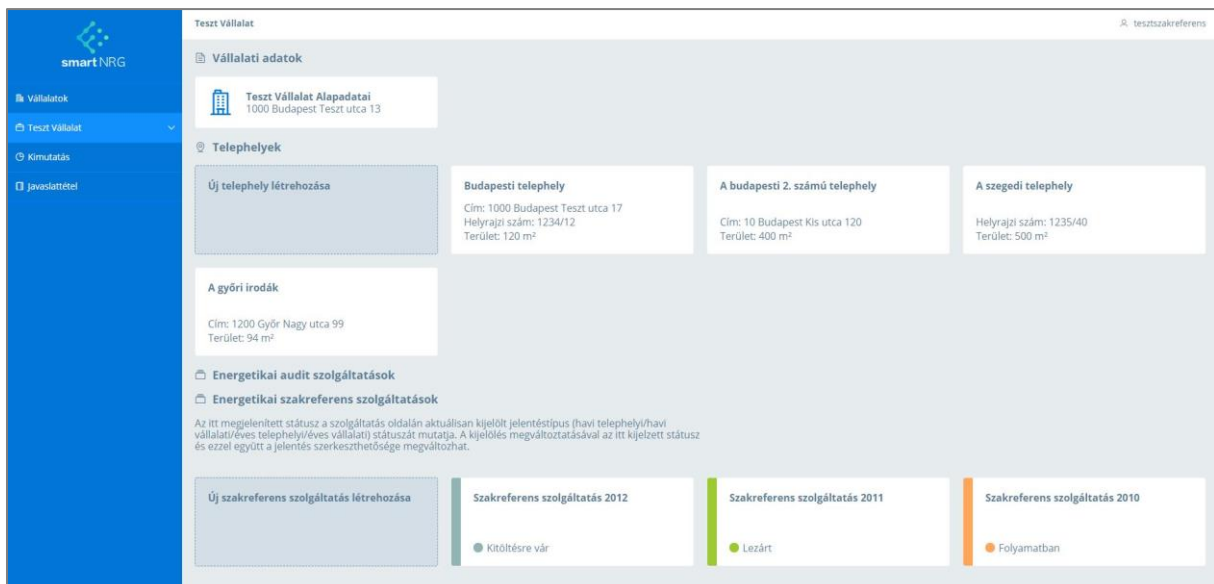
smartNRG

Vállalatok

Teszt Vállalat

Kimutatás

Javaslattétel

Teszt Vállalat

tesztszakreferens

Vállalati adatok

Teszt Vállalat Alapadatai
1000 Budapest Teszt utca 13

Telephelyek

Új telephely létrehozása

Budapesti telephely
Cím: 1000 Budapest Teszt utca 17
Helyrajzi szám: 1234/12
Terület: 120 m²

A budapesti 2. számú telephely
Cím: 10 Budapest Kis utca 120
Terület: 400 m²

A szegedi telephely
Helyrajzi szám: 1235/40
Terület: 500 m²

A győri irodák
Cím: 1200 Győr Nagy utca 99
Terület: 94 m²

Energetikai audit szolgáltatások

Energetikai szakreferens szolgáltatások

Az itt megjelenített státusz a szolgáltatás oldalán aktuálisan kijelölt jelentéstípus (havi telephelyi/havi vállalati/éves telephelyi/éves vállalati) státuszát mutatja. A kijelölés megváltoztatásával az itt kijelzett státusz és ezzel együtt a jelentés szerkeszthetősége megváltozhat.

Új szakreferens szolgáltatás létrehozása

Szakreferens szolgáltatás 2012
Kitöltésre vár

Szakreferens szolgáltatás 2011
Lezárt

Szakreferens szolgáltatás 2010
Folyamatban